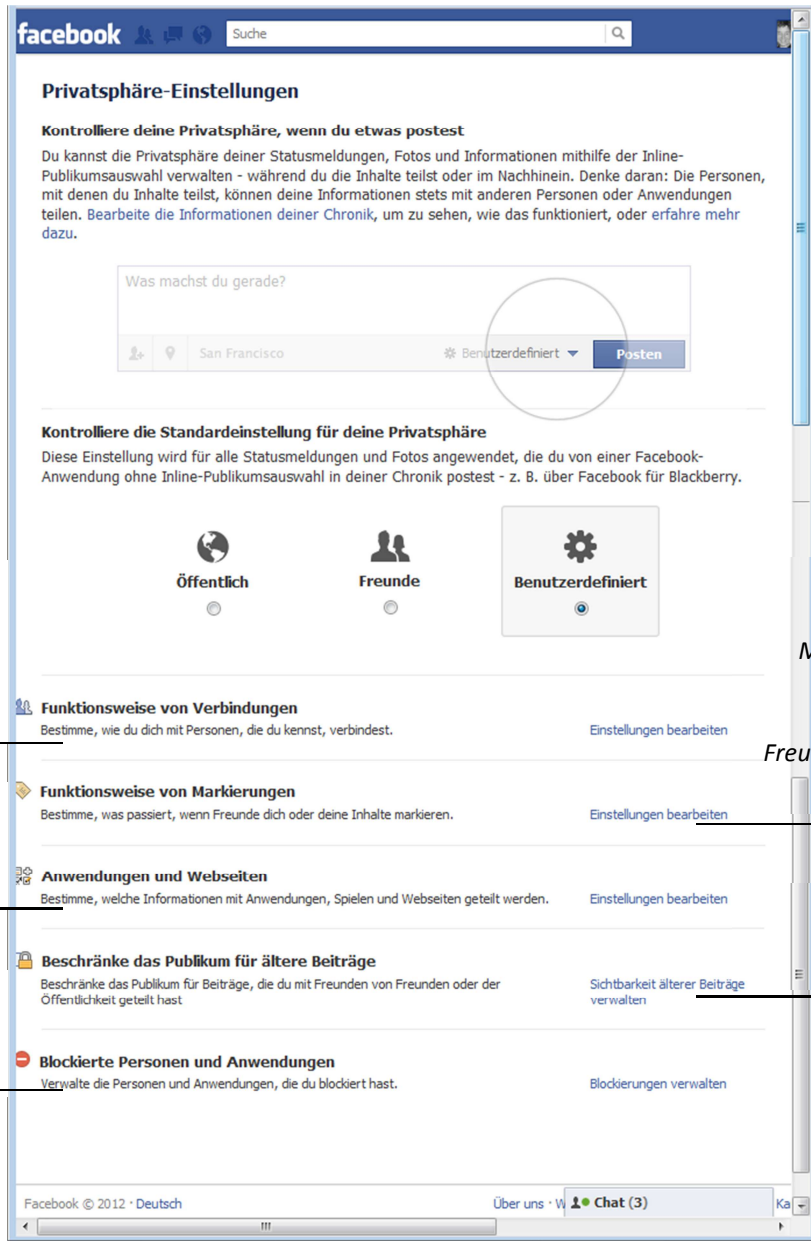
facebook Suche

Privatsphäre-Einstellungen

Kontrolliere deine Privatsphäre, wenn du etwas postest

Du kannst die Privatsphäre deiner Statusmeldungen, Fotos und Informationen mithilfe der Inline-Publikumsauswahl verwalten - während du die Inhalte teilst oder im Nachhinein. Denke daran: Die Personen, mit denen du Inhalte teilst, können deine Informationen stets mit anderen Personen oder Anwendungen teilen. Bearbeite die Informationen deiner Chronik, um zu sehen, wie das funktioniert, oder erfahre mehr dazu.

Was machst du gerade?

San Francisco Benutzerdefiniert Posten

Kontrolliere die Standardeinstellung für deine Privatsphäre

Diese Einstellung wird für alle Statusmeldungen und Fotos angewendet, die du von einer Facebook-Anwendung ohne Inline-Publikumsauswahl in deiner Chronik postest - z. B. über Facebook für Blackberry.

Öffentlich Freunde Benutzerdefiniert

M

Funktionsweise von Verbindungen
Bestimme, wie du dich mit Personen, die du kennst, verbindest. Einstellungen bearbeiten

Freu

Funktionsweise von Markierungen
Bestimme, was passiert, wenn Freunde dich oder deine Inhalte markieren. Einstellungen bearbeiten

Anwendungen und Webseiten
Bestimme, welche Informationen mit Anwendungen, Spielen und Webseiten geteilt werden. Einstellungen bearbeiten

Beschränke das Publikum für ältere Beiträge
Beschränke das Publikum für Beiträge, die du mit Freunden von Freunden oder der Öffentlichkeit geteilt hast Sichtbarkeit älterer Beiträge verwalten

Blockierte Personen und Anwendungen
Verwalte die Personen und Anwendungen, die du blockiert hast. Blockierungen verwalten

Facebook © 2012 · Deutsch Über uns · W Chat (3) Ka